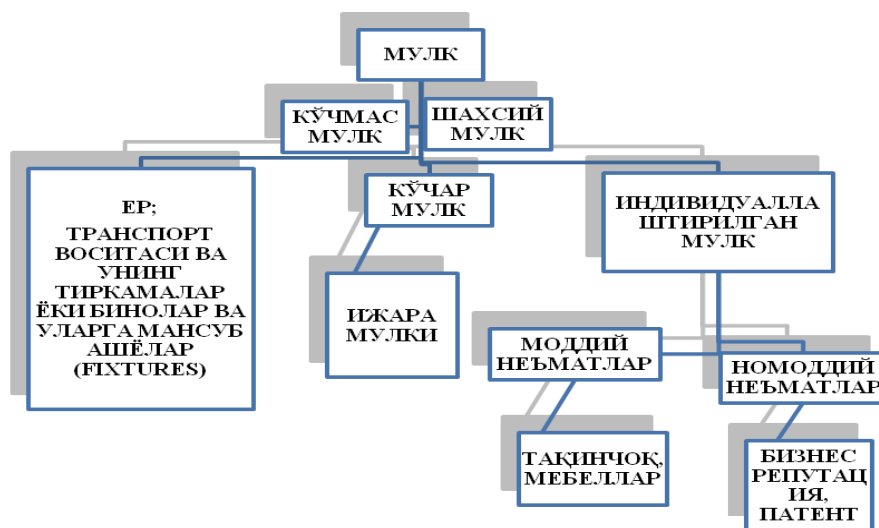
МУЛК

КЎЧМАС МУЛК

ШАХСИЙ МУЛК

ЕР; ТРАНСПОРТ ВОСИТАСИ ВА УНИНГ ТИРКАМАЛАР ЁКИ БИНОЛАР ВА УЛАРГА МАНСУБ АШЁЛАР (FIXTURES)

КЎЧАР МУЛК

ИЖАРА МУЛКИ

ИНДИВИДУАЛЛАШТИРИЛГАН МУЛК

МОДДИЙ НЕЪМАТЛАР

НОМОДДИЙ НЕЪМАТЛАР

ТАҚИНЧОҚ, МЕБЕЛЛАР

БИЗНЕС РЕПУТАЦИЯ, ПАТЕНТ